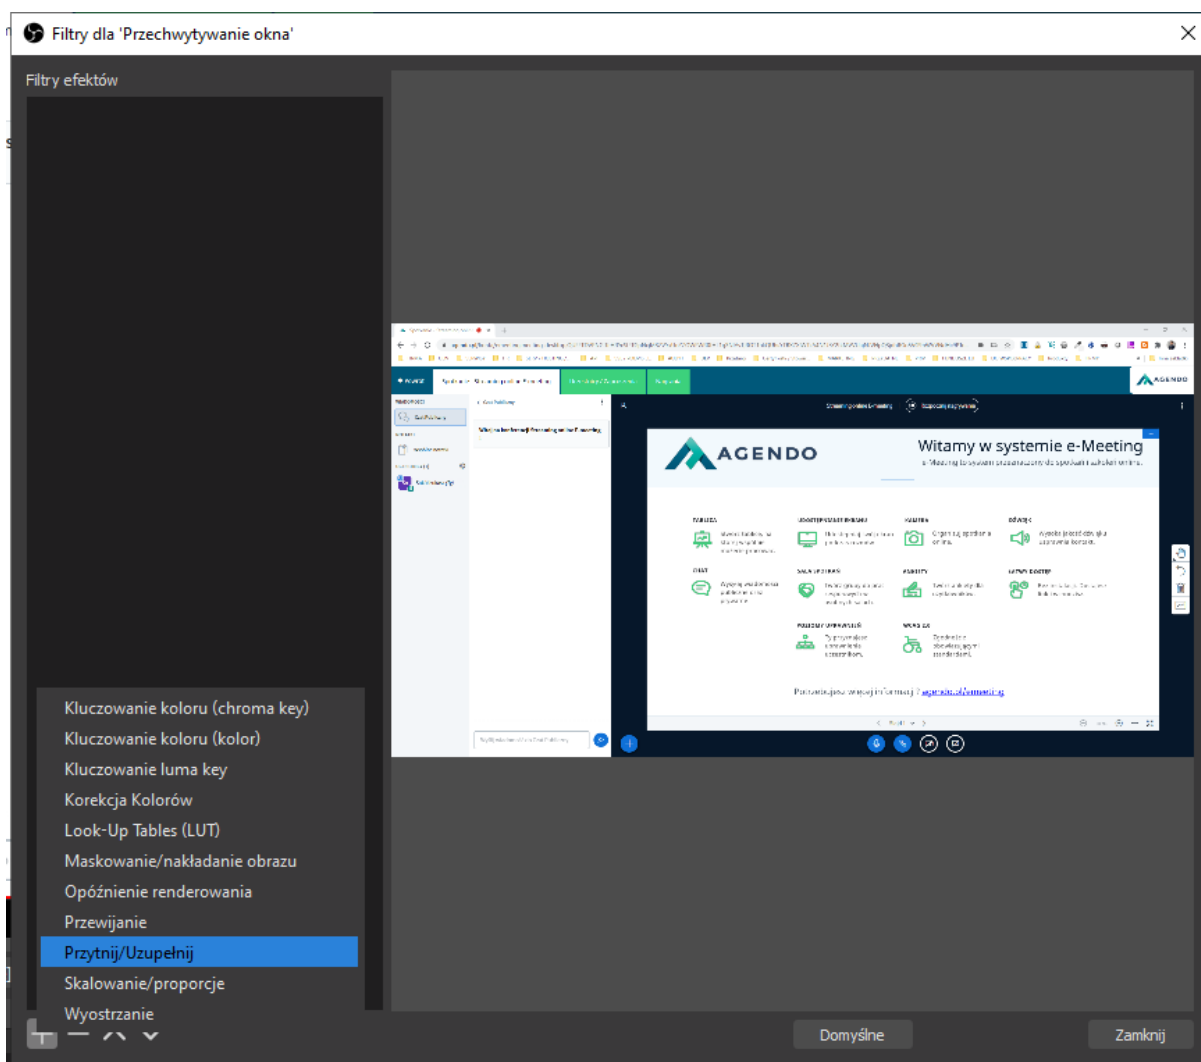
Filtry dla 'Przechwytywanie okna'

Filtry efektów

AGENDO

AGENDO

Witamy w systemie e-Meeting

Potrzebujesz więcej informacji? agendo.pl/emeeting

Kluczowanie koloru (chroma key)
Kluczowanie koloru (kolor)
Kluczowanie luma key
Korekcja Kolorów
Look-Up Tables (LUT)
Maskowanie/nakładanie obrazu
Opóźnienie renderowania
Przewijanie
Przytnij/Uzupełnij
Skalowanie/proporcje
Wyostrzanie

Domyślne

Zamknij